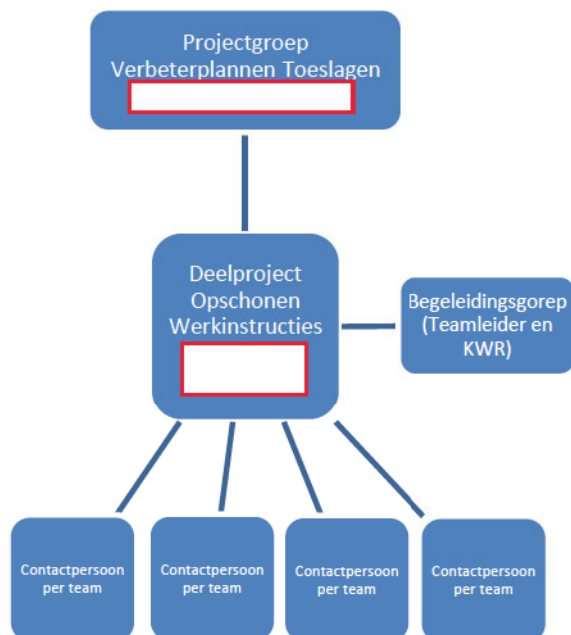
Projectgroep Verbeterplannen Toeslagen

Deelproject Opschonen Werkinstructies

Begeleidingsgorep (Teamleider en KWR)

Contactpersoon per team

Contactpersoon per team

Contactpersoon per team

Contactpersoon per team